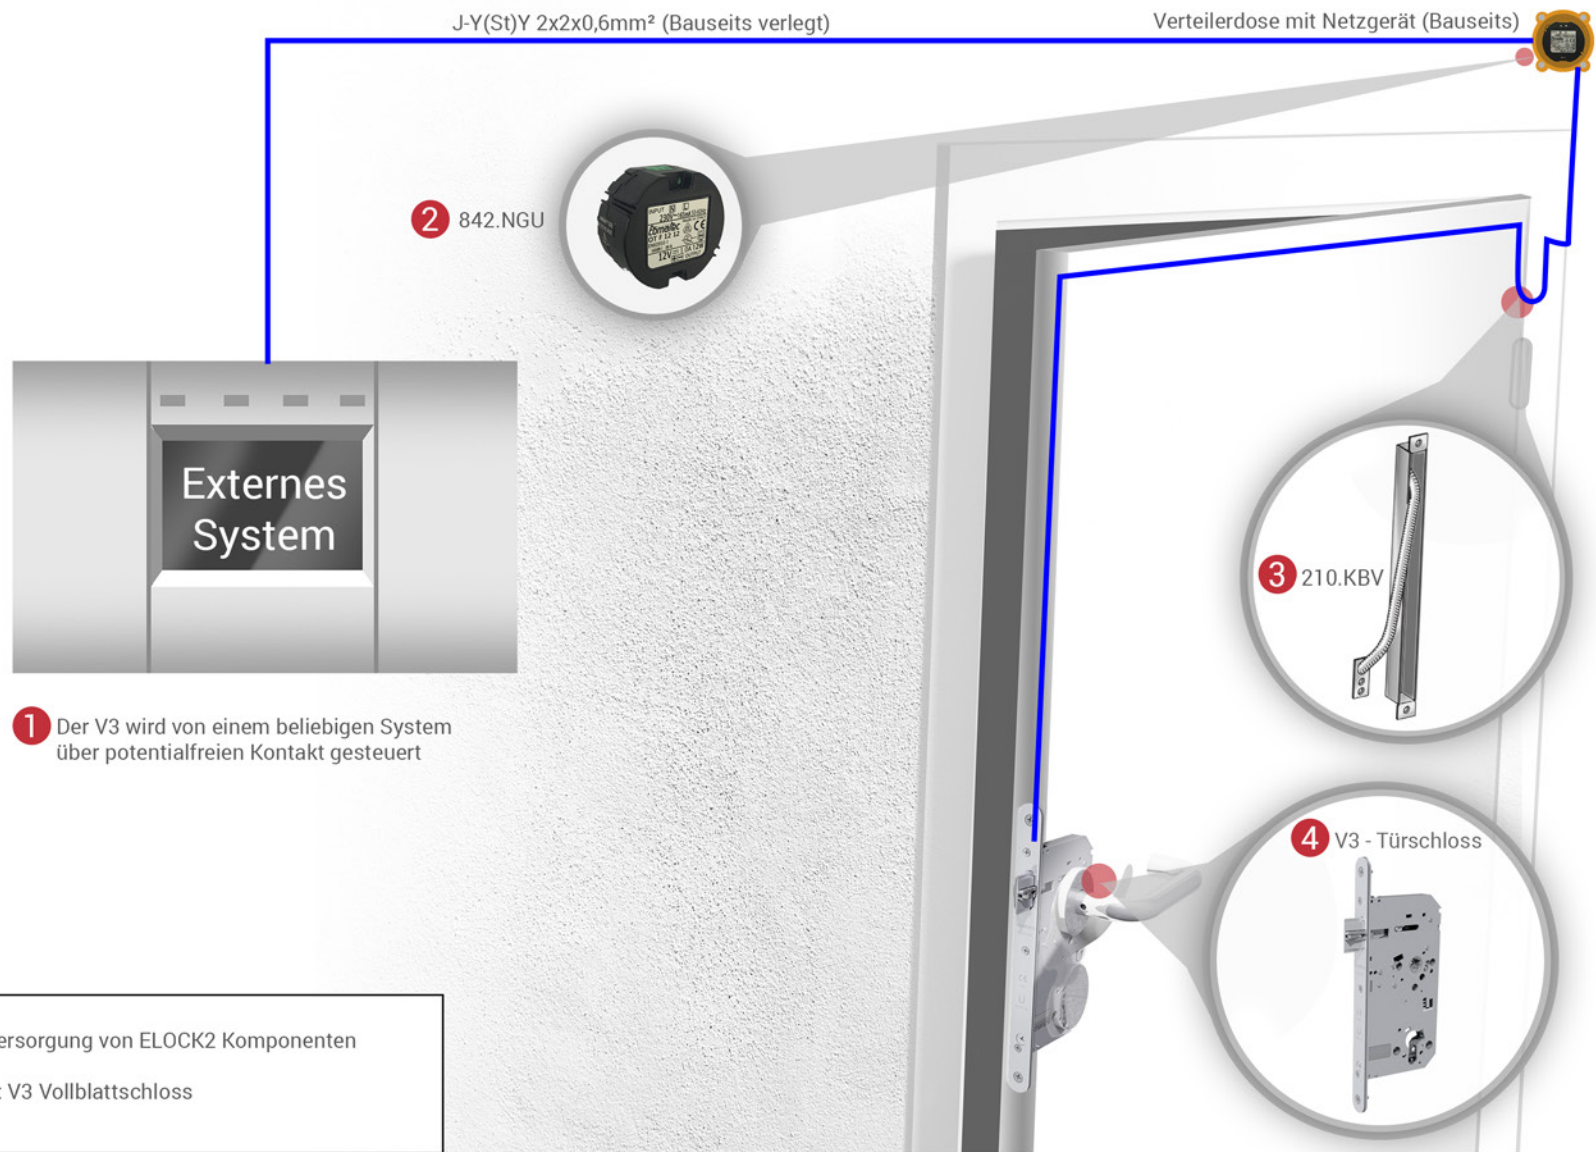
J-Y(St)Y 2x2x0,6mm² (Bauseits verlegt)

Verteilerdose mit Netzgerät (Bauseits)

2 842.NGU

Externes System

1 Der V3 wird von einem beliebigen System über potentialfreien Kontakt gesteuert

3 210.KBV

4 V3 - Türschloss

ersorgung von ELOCK2 Komponenten

: V3 Vollblattschloss